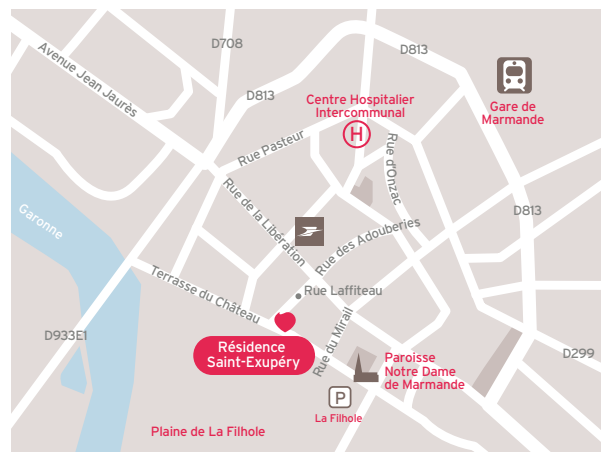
D708
D813
Avenue Jean Jaurès
D813
Centre Hospitalier Intercommunal
H
Gare de Marmande
Rue Pasteur
Rue d'Onzac
Garonne
Rue de la Libération
D813
Rue des Adouberies
Terrasse du Château
Rue Laffiteau
D933E1
Résidence Saint-Exupéry
Rue du Mirail
Paroisse Notre Dame de Marmande
D299
P
La Filhole
Plaine de La Filhole